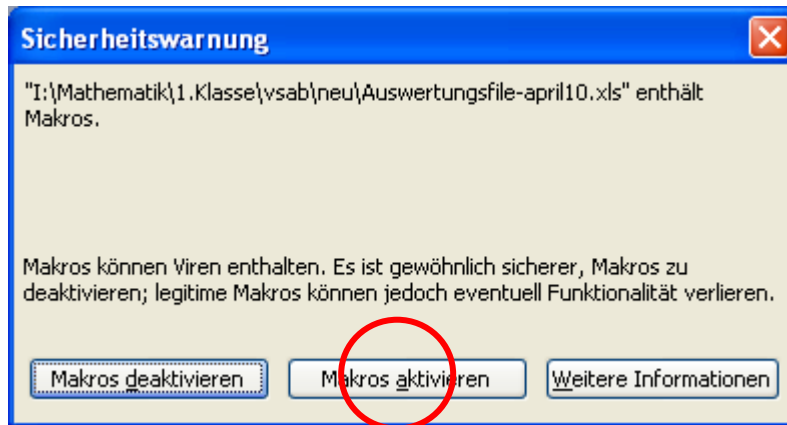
Sicherheitswarnung

"I:\Mathematik\1.Klasse\vsab\neu\Auswertungsfile-april10.xls" enthält Makros.

Makros können Viren enthalten. Es ist gewöhnlich sicherer, Makros zu deaktivieren; legitime Makros können jedoch eventuell Funktionalität verlieren.

Makros deaktivieren

Makros aktivieren

Weitere Informationen